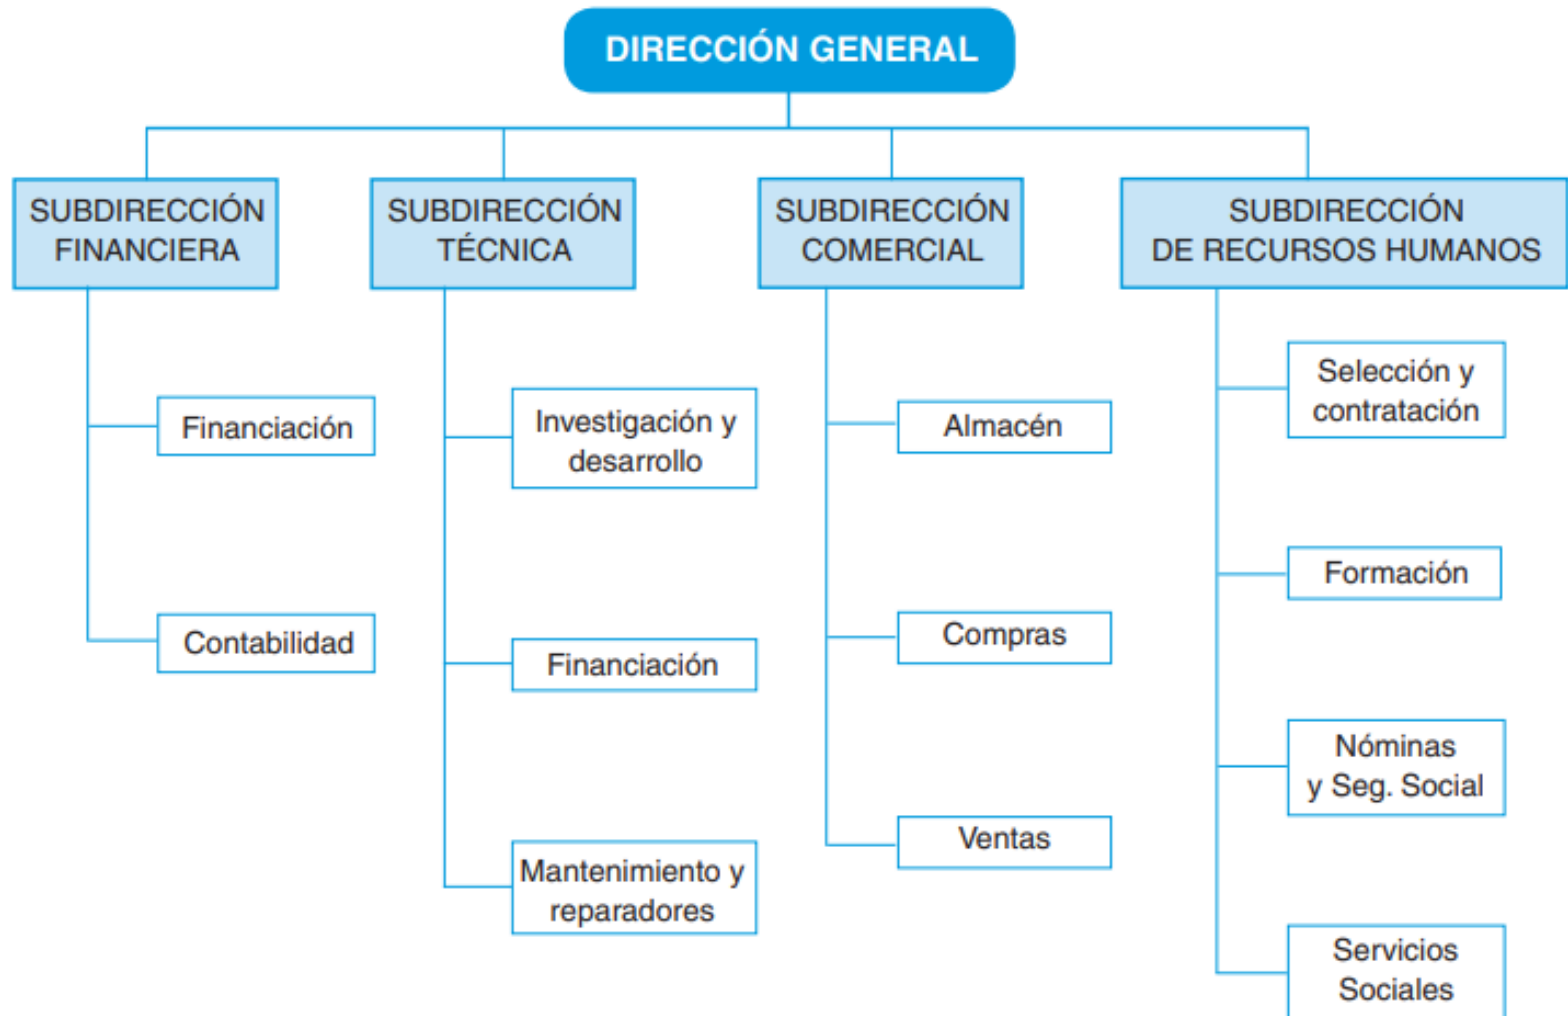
DIRECCIÓN GENERAL

SUBDIRECCIÓN FINANCIERA

Financiación

Contabilidad

SUBDIRECCIÓN TÉCNICA

Investigación y desarrollo

Financiación

Mantenimiento y reparadores

SUBDIRECCIÓN COMERCIAL

Almacén

Compras

Ventas

SUBDIRECCIÓN DE RECURSOS HUMANOS

Selección y contratación

Formación

Nóminas y Seg. Social

Servicios Sociales